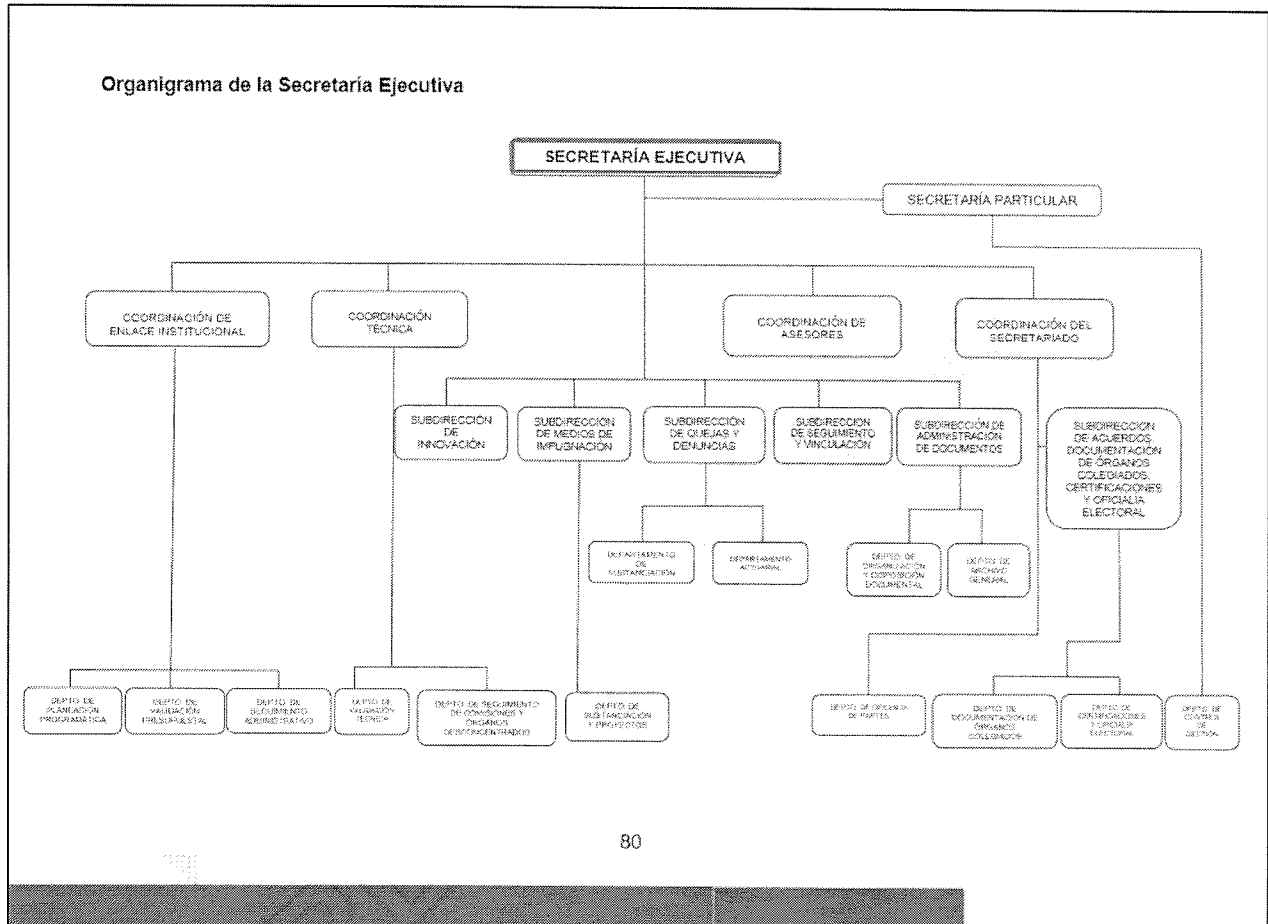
Organigrama de la Secretaría Ejecutiva

SECRETARÍA EJECUTIVA

SECRETARÍA PARTICULAR

COORDINACIÓN DE ENLACE INSTITUCIONAL

COORDINACIÓN TÉCNICA

COORDINACIÓN DE ASESORES

COORDINACIÓN DEL SECRETARIADO

SUBDIRECCIÓN DE INNOVACIÓN

SUBDIRECCIÓN DE MEDIOS DE IMPUGNACIÓN

SUBDIRECCIÓN DE QUEJAS Y DENUNCIAS

SUBDIRECCIÓN DE SEGUIMIENTO Y VINCULACIÓN

SUBDIRECCIÓN DE ADMINISTRACIÓN DE DOCUMENTOS

SUBDIRECCIÓN DE ACUERDOS, DOCUMENTACIÓN DE ÓRGANOS COLEGIADOS, CERTIFICACIONES Y OFICIALÍA ELECTORAL

DEPARTAMENTO DE SUSTANCIACIÓN

DEPARTAMENTO ACTUARIAL

DEPTO. DE ORGANIZACIÓN Y DISPOSICIÓN DOCUMENTAL

DEPTO. DE ARCHIVO GENERAL

DEPTO. DE PLANEACIÓN PROGRAMÁTICA

DEPTO. DE VALIDACIÓN PRESUPUESTAL

DEPTO. DE SEGUIMIENTO ADMINISTRATIVO

DEPTO. DE VALIDACIÓN TÉCNICA

DEPTO. DE SEGUIMIENTO DE COMISIONES Y ÓRGANOS DESCONCENTRADOS

DEPTO. DE SUSTANCIACIÓN Y PROYECTOS

DEPTO. DE OFICIALÍA DE PARTES

DEPTO. DE DOCUMENTACIÓN DE ÓRGANOS COLEGIADOS

DEPTO. DE CERTIFICACIONES Y OFICIALÍA ELECTORAL

DEPTO. DE CONTROL DE GESTIÓN

80